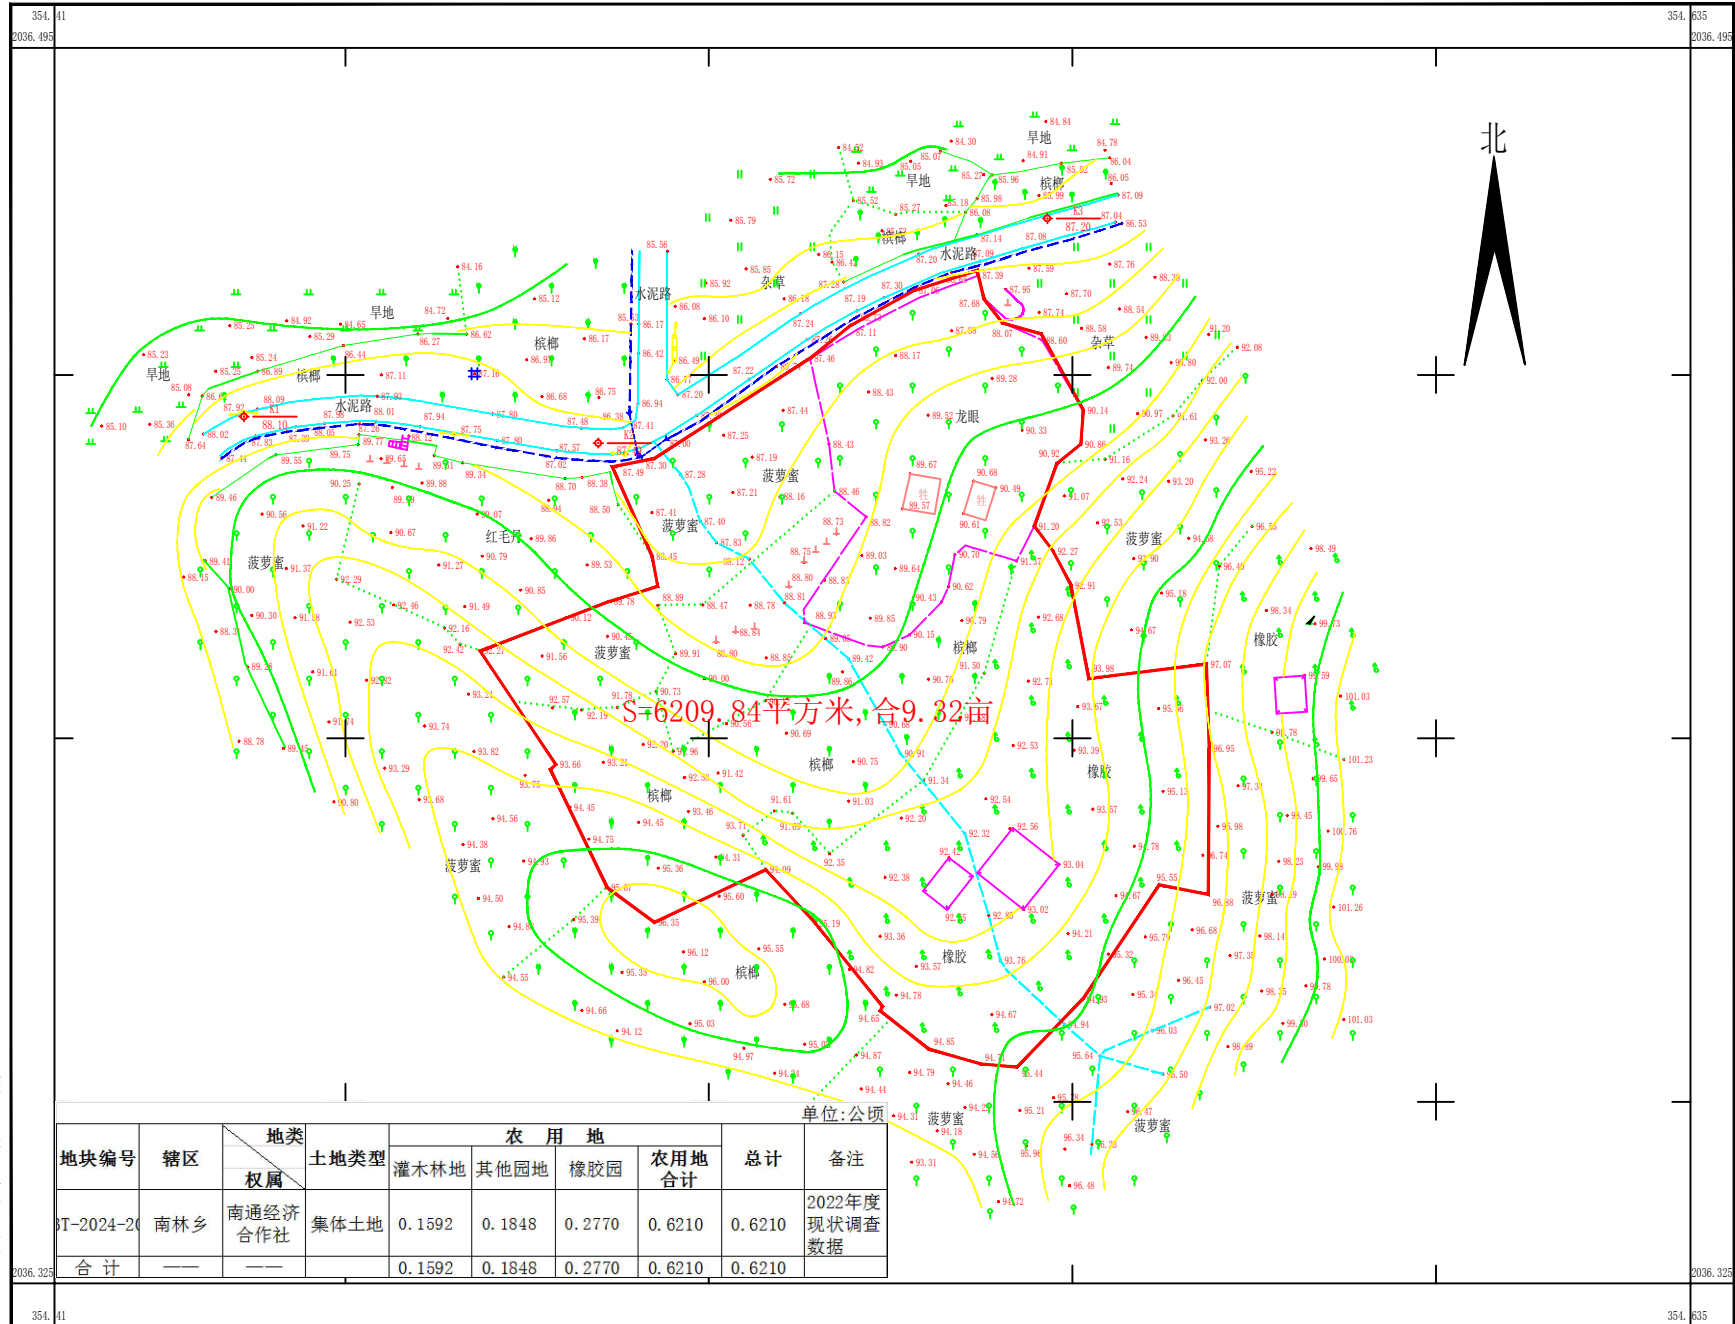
354.41
2036.495
354.635
2036.495

北

旱地
槟榔
旱地
杂草
水泥路
槟榔
水泥路
杂草
旱地
槟榔
水泥路
槟榔
旱地
槟榔
水泥路
杂草
龙眼
菠萝蜜
菠萝蜜
红毛丹
菠萝蜜
菠萝蜜
槟榔
菠萝蜜
橡胶
S=6209.84平方米，合9.32亩
槟榔
橡胶
槟榔
菠萝蜜
菠萝蜜
槟榔
橡胶
菠萝蜜
菠萝蜜

单位:公顷

| 地块编号 | 辖区 | 地类 权属 | 土地类型 | 灌木林地 | 其他园地 | 橡胶园 | 农用地合计 | 总计 | 备注 |
|---|---|---|---|---|---|---|---|---|---|
| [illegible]T-2024-2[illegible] | 南林乡 | 南通经济合作社 | 集体土地 | 0.1592 | 0.1848 | 0.2770 | 0.6210 | 0.6210 | 2022年度现状调查数据 |
| 合 计 | —— | —— | | 0.1592 | 0.1848 | 0.2770 | 0.6210 | 0.6210 | |

2036.325
2036.325
354.41
354.635